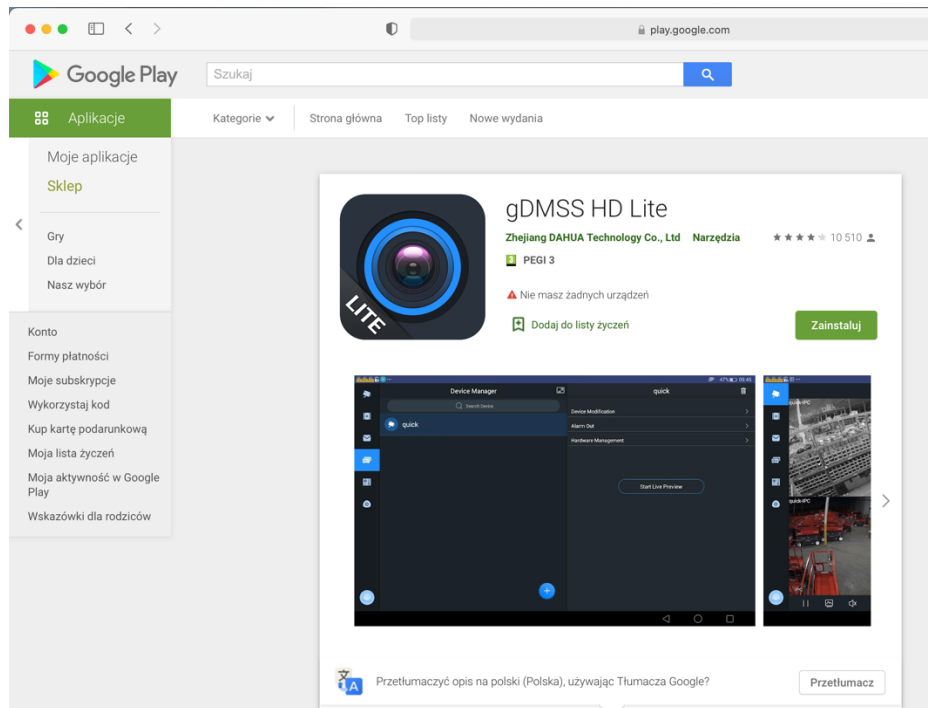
play.google.com

Google Play

Szukaj

Aplikacje

Kategorie

Strona główna

Top listy

Nowe wydania

Moje aplikacje

Sklep

Gry

Dla dzieci

Nasz wybór

Konto

Formy płatności

Moje subskrypcje

Wykorzystaj kod

Kup kartę podarunkową

Moja lista życzeń

Moja aktywność w Google Play

Wskazówki dla rodziców

LITE

gDMSS HD Lite

Zhejiang DAHUA Technology Co., Ltd Narzędzia

10 510

PEGI 3

Nie masz żadnych urządzeń

Dodaj do listy życzeń

Zainstaluj

Device Manager

Search Device

quick

quick

Device Modification

Alarm Out

Hardware Management

Start Live Preview

quickIPC

quickIPC

Przetłumaczyć opis na polski (Polska), używając Tłumacza Google?

Przetłumacz